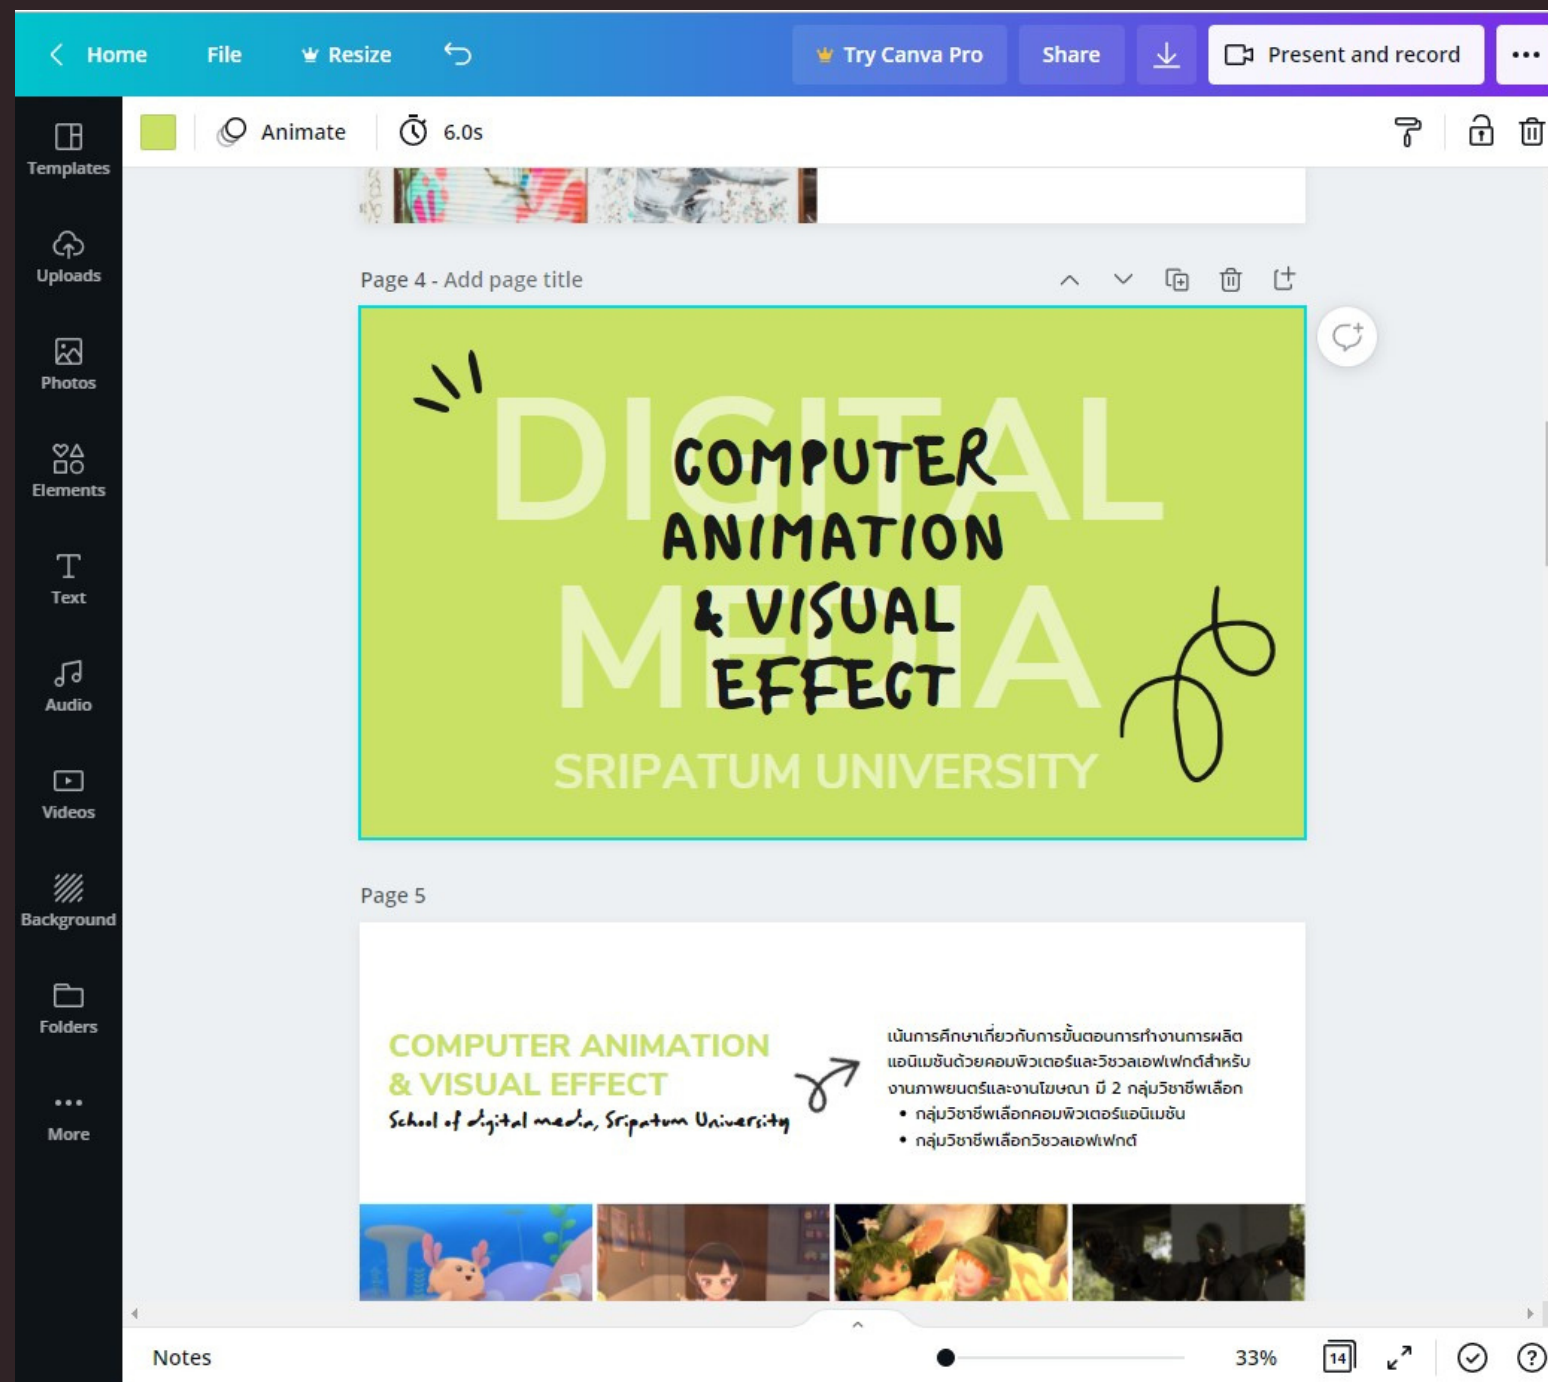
Home File Resize Try Canva Pro Share Present and record •••

Templates
Uploads
Photos
Elements
Text
Audio
Videos
Background
Folders
More

Animate 6.0s

Page 4 - Add page title

DIGITAL MEDIA
COMPUTER ANIMATION & VISUAL EFFECT
SRIPATUM UNIVERSITY

Page 5

COMPUTER ANIMATION & VISUAL EFFECT
School of digital media, Sripatum University

เน้นการศึกษาเกี่ยวกับการขั้นตอนการทำงานการผลิตแอนิเมชันด้วยคอมพิวเตอร์และวิชวลเอฟเฟกต์สำหรับงานภาพยนตร์และงานโฆษณา มี 2 กลุ่มวิชาชีพเลือก
• กลุ่มวิชาชีพเลือกคอมพิวเตอร์แอนิเมชัน
• กลุ่มวิชาชีพเลือกวิชวลเอฟเฟกต์

Notes 33% 14